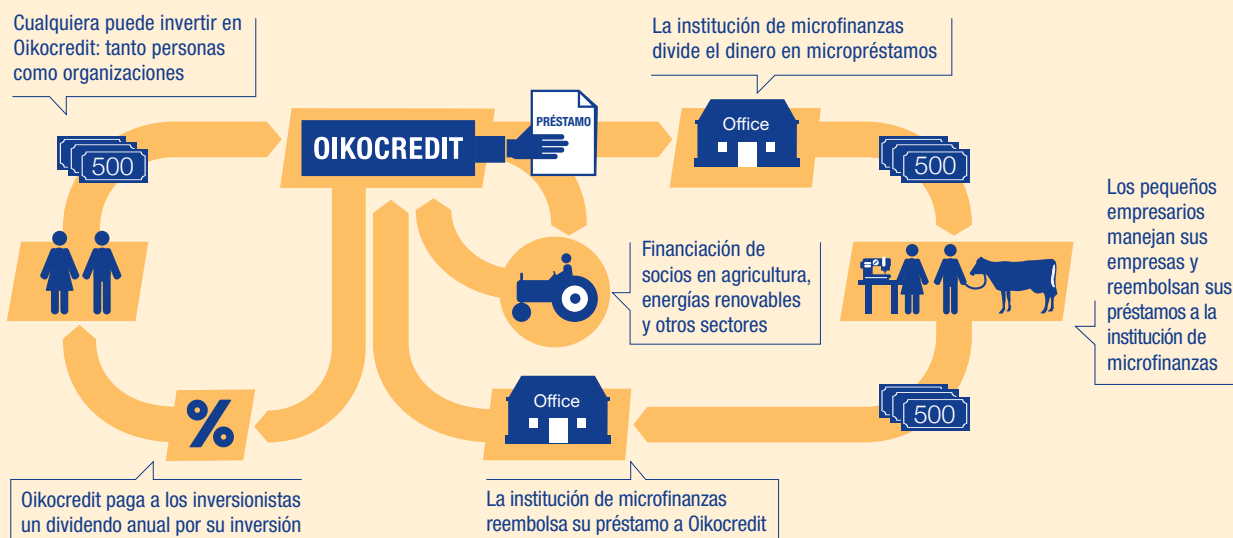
Cualquiera puede invertir en Oikocredit: tanto personas como organizaciones

500

OIKOCREDIT

PRÉSTAMO

La institución de microfinanzas divide el dinero en micropréstamos

Office

500

Los pequeños empresarios manejan sus empresas y reembolsan sus préstamos a la institución de microfinanzas

Financiación de socios en agricultura, energías renovables y otros sectores

%

Office

500

Oikocredit paga a los inversionistas un dividendo anual por su inversión

La institución de microfinanzas reembolsa su préstamo a Oikocredit